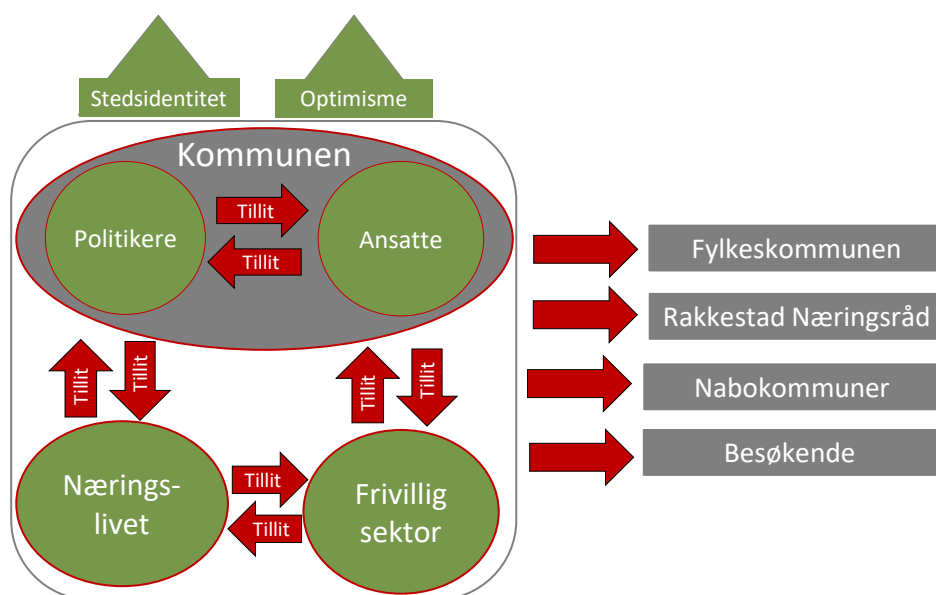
Stedsidentitet

Optimisme

Kommunen

Politikere

Tillit

Tillit

Ansatte

Tillit

Tillit

Tillit

Tillit

Nærings-
livet

Tillit

Tillit

Frivillig
sektor

Fylkeskommunen

Rakkestad Næringsråd

Nabokommuner

Besøkende